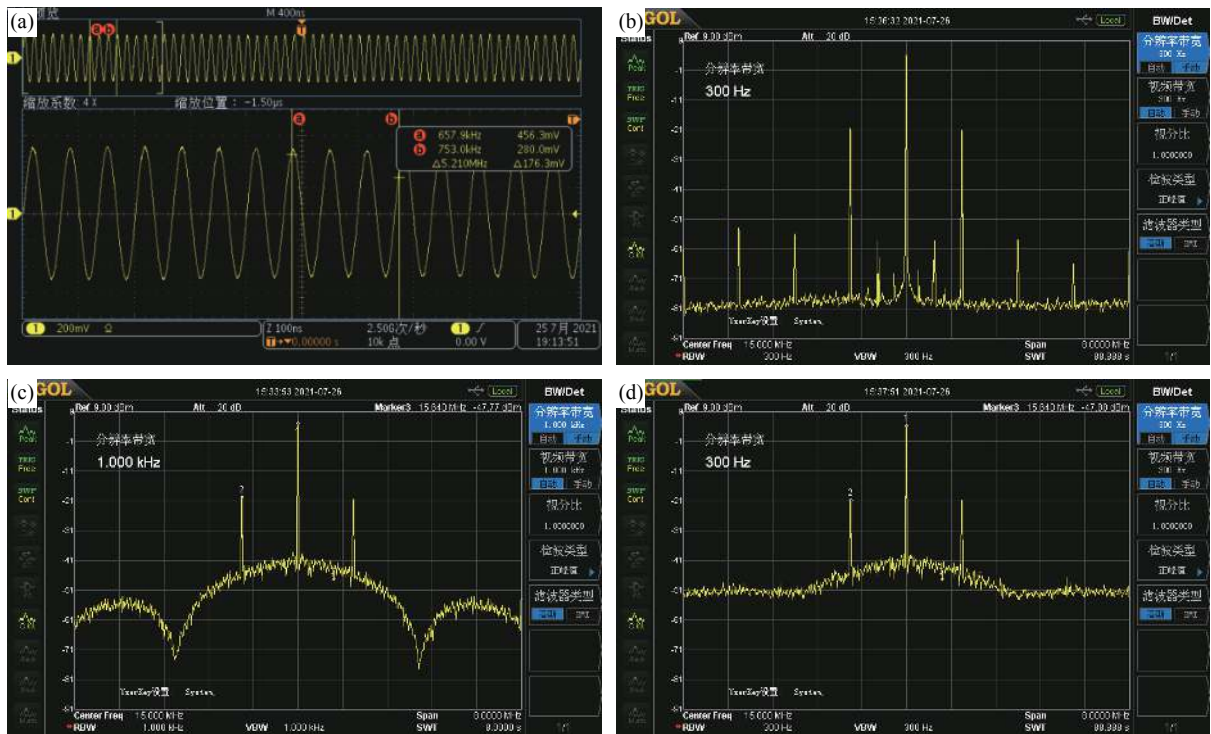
(a)

M 400ns

缩放系数 4 X

缩放位置：-1.50μs

a 657.9kHz 456.3mV
b 753.0kHz 280.0mV
Δ5.210MHz Δ176.3mV

1 200mV Ω

Z 100ns
T +0.00000 s

2.50G次/秒
10k 点

1 0.00 V

25 7月 2021
19:13:51

(b) GOL

15:36:32 2021-07-26

Local

BW/Det

Ref 9.00 dBm

Att 20 dB

分辨率带宽
300 Hz

分辨率带宽
300 Hz
自动 手动

视频带宽
300 Hz
自动 手动

视分比
1.000000

检波类型
正峰值

滤波器类型

YourKey设置 System

Center Freq 15.000 kHz
RBW 300 Hz
VBW 300 Hz
Span 0.0000 kHz
SWT 80.333 s

(c) GOL

15:33:53 2021-07-26

Local

BW/Det

Ref 9.00 dBm

Att 20 dB

Marker3 15.840 kHz -47.77 dBm

分辨率带宽
1.000 kHz

分辨率带宽
1.000 kHz
自动 手动

视频带宽
1.000 kHz
自动 手动

视分比
1.000000

检波类型
正峰值

滤波器类型

YourKey设置 System

Center Freq 15.000 kHz
RBW 1.000 kHz
VBW 1.000 kHz
Span 0.0000 kHz
SWT 8.0000 s

(d) GOL

15:37:51 2021-07-26

Local

BW/Det

Ref 9.00 dBm

Att 20 dB

Marker3 15.840 kHz -47.00 dBm

分辨率带宽
300 Hz

分辨率带宽
300 Hz
自动 手动

视频带宽
300 Hz
自动 手动

视分比
1.000000

检波类型
正峰值

滤波器类型

YourKey设置 System

Center Freq 15.000 kHz
RBW 300 Hz
VBW 300 Hz
Span 0.0000 kHz
SWT 80.333 s